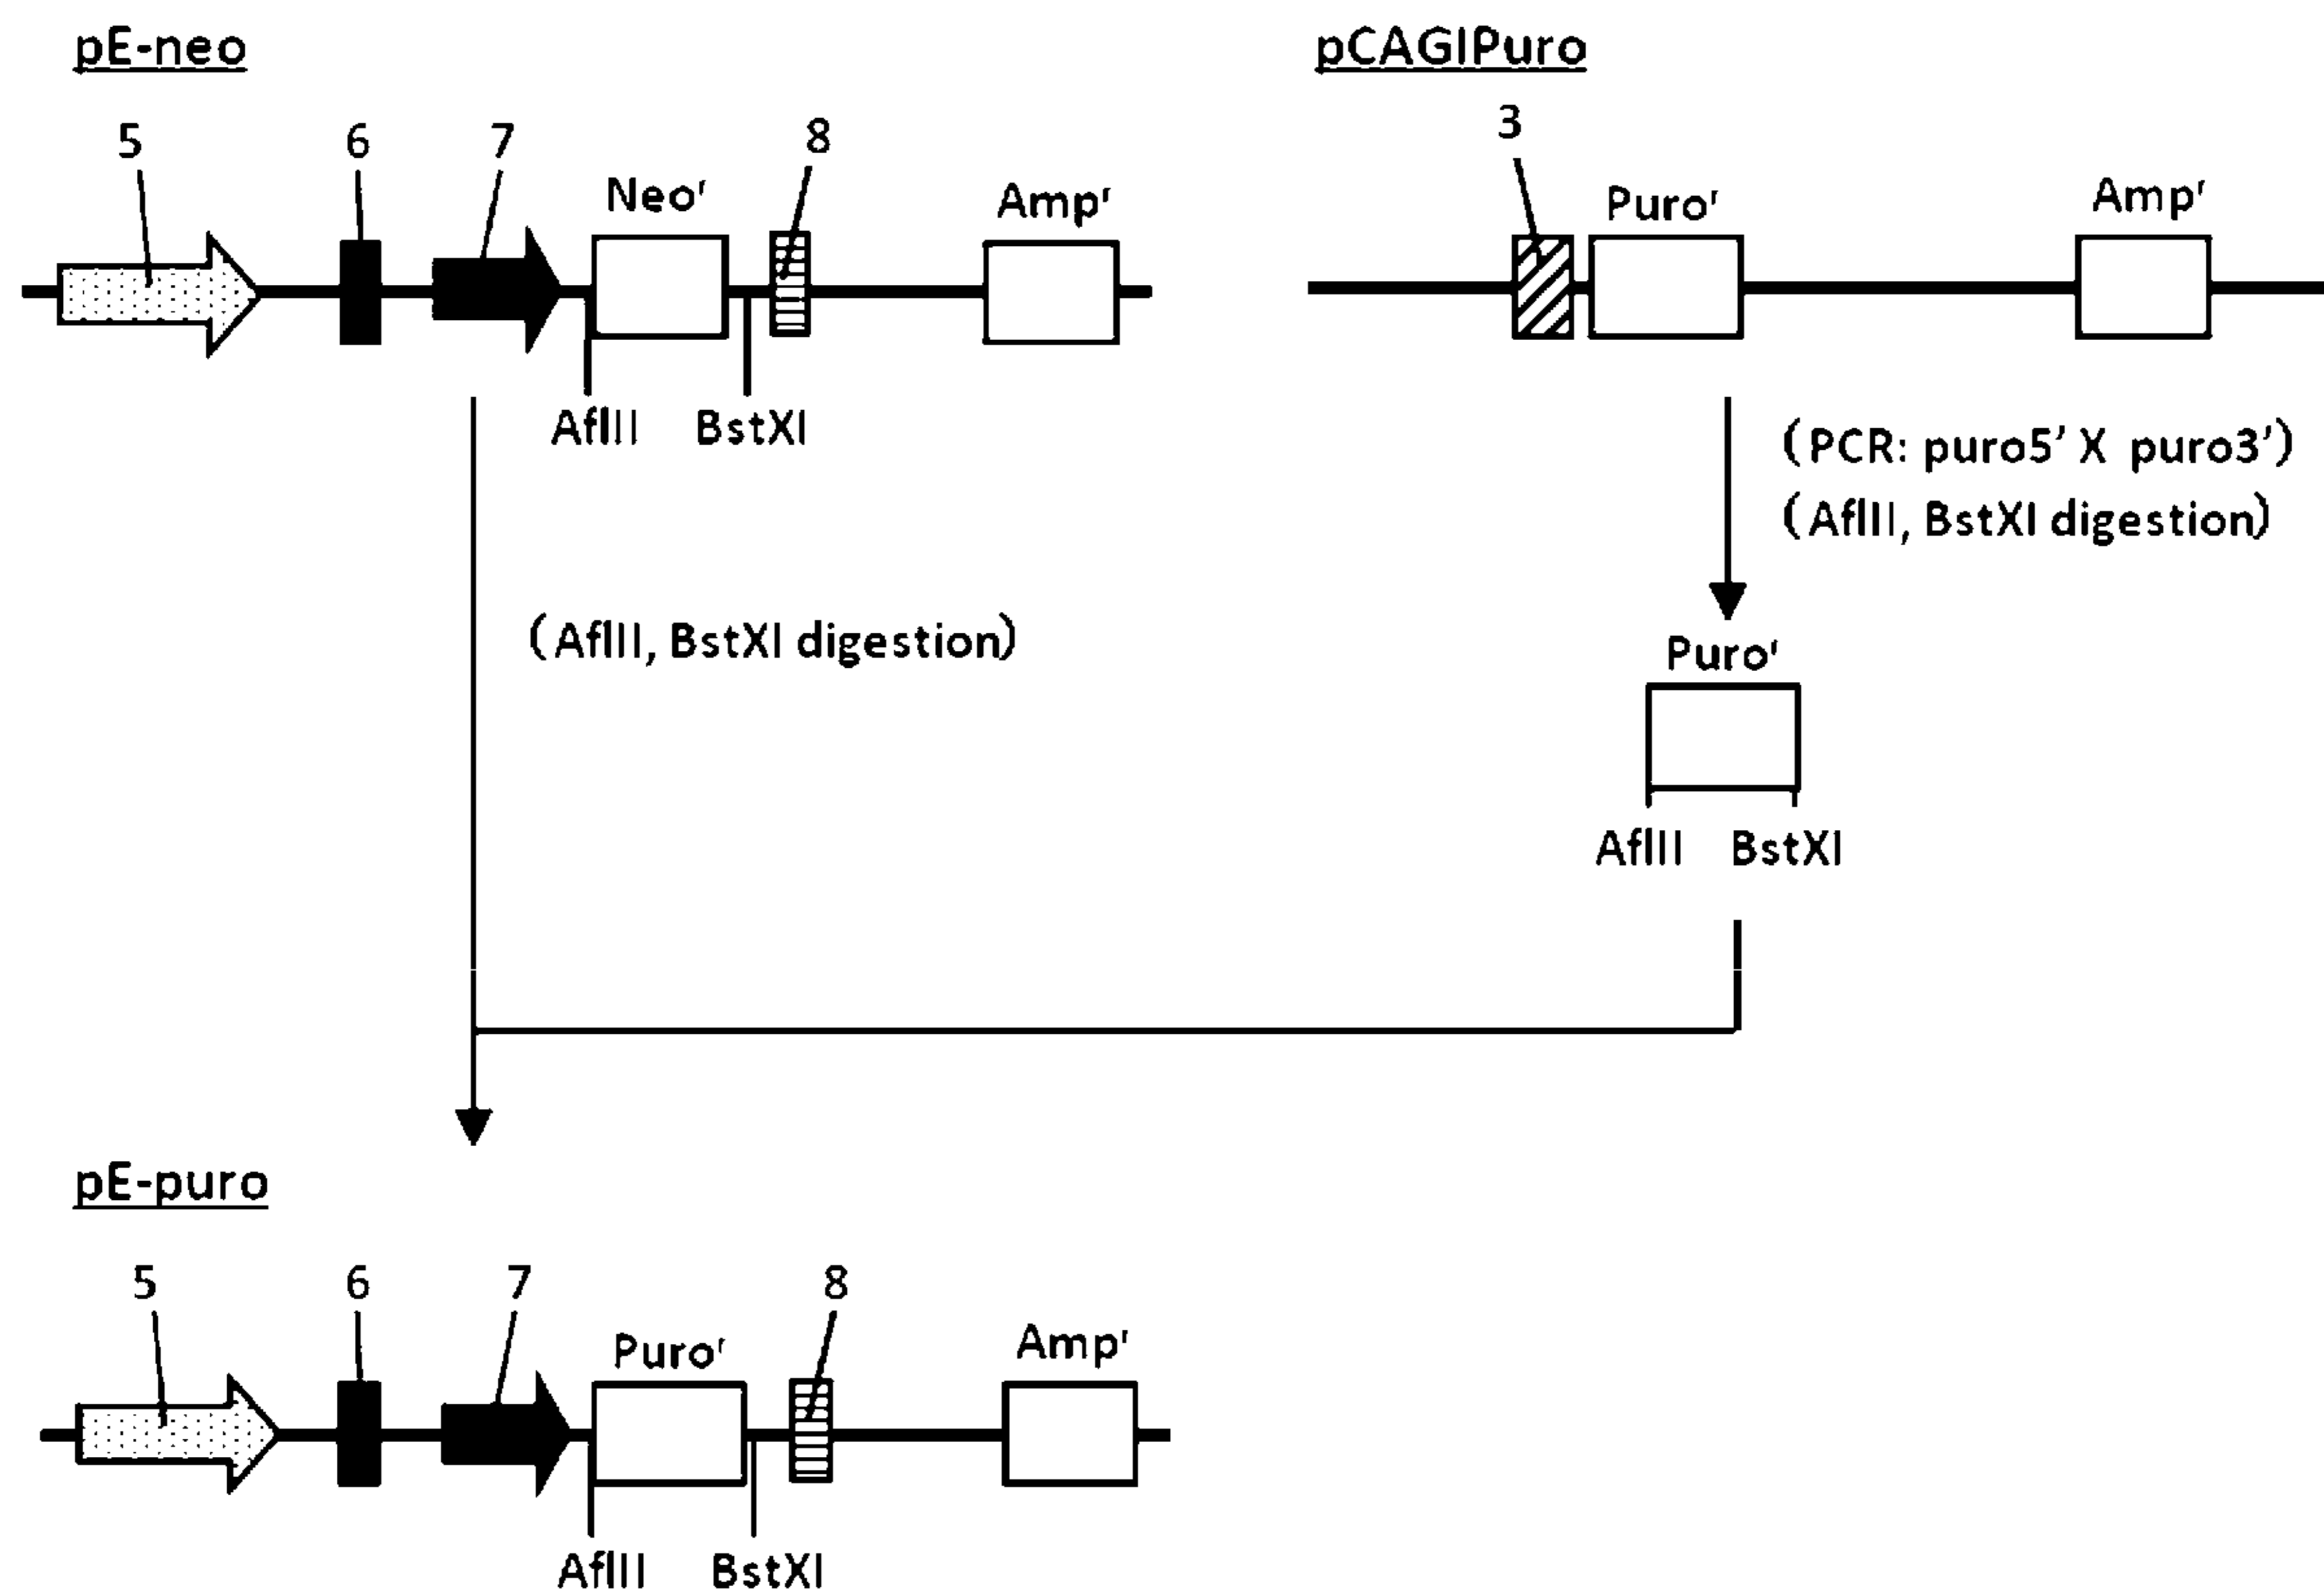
pE-neo

5 6 7 8

Neo$^r$

Amp$^r$

AflII BstXI

pCAGIPuro

3

Puro$^r$

Amp$^r$

(PCR: puro5' X puro3')
(AflII, BstXI digestion)

(AflII, BstXI digestion)

Puro$^r$

AflII BstXI

pE-puro

5 6 7 8

Puro$^r$

Amp$^r$

AflII BstXI